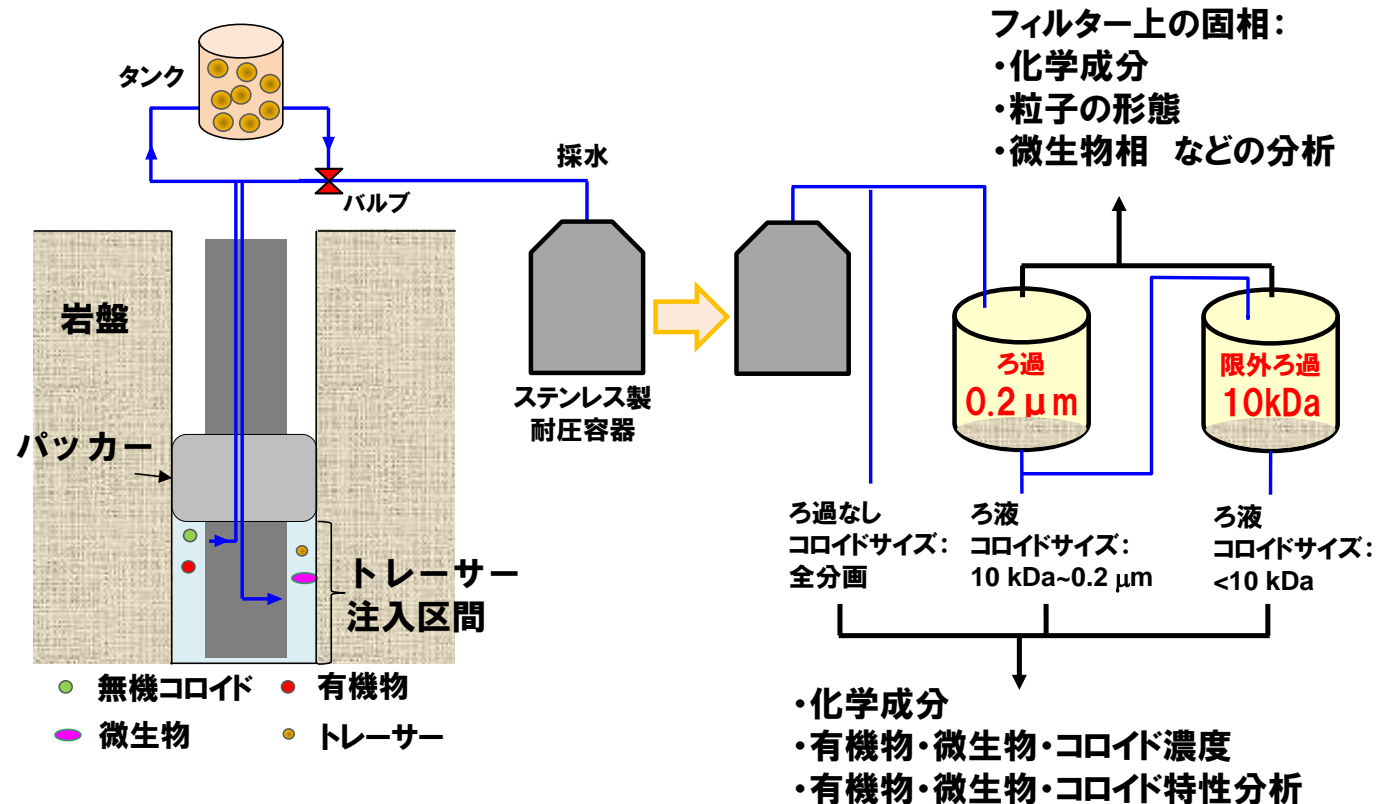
フィルター上の固相：
・化学成分
・粒子の形態
・微生物相　などの分析

タンク

バルブ

採水

岩盤

パッカー

トレーサー
注入区間

ステンレス製
耐圧容器

ろ過
0.2μm

限外ろ過
10kDa

ろ過なし
コロイドサイズ：
全分画

ろ液
コロイドサイズ：
10 kDa~0.2 μm

ろ液
コロイドサイズ：
<10 kDa

無機コロイド　有機物
微生物　トレーサー

・化学成分
・有機物・微生物・コロイド濃度
・有機物・微生物・コロイド特性分析